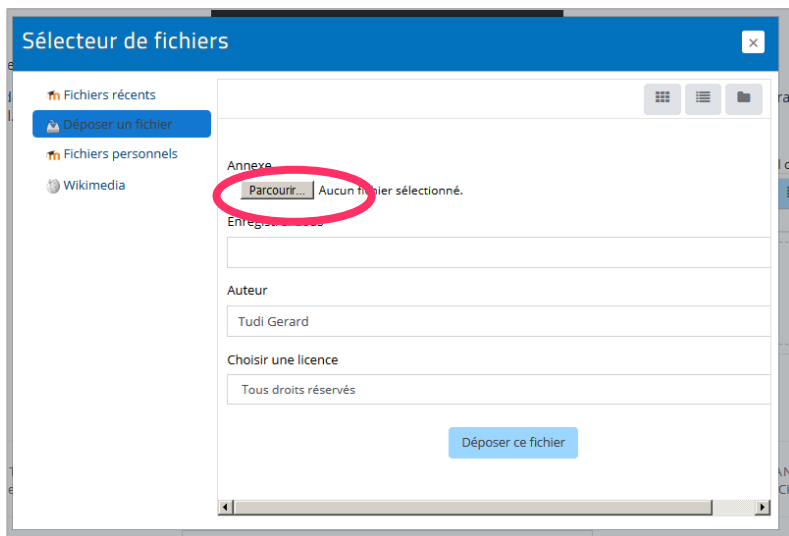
Sélecteur de fichiers

×

Fichiers récents

Déposer un fichier

Fichiers personnels

Wikimedia

Annexe

Parcourir... Aucun fichier sélectionné.

Enregistr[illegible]

Auteur

Tudi Gerard

Choisir une licence

Tous droits réservés

Déposer ce fichier